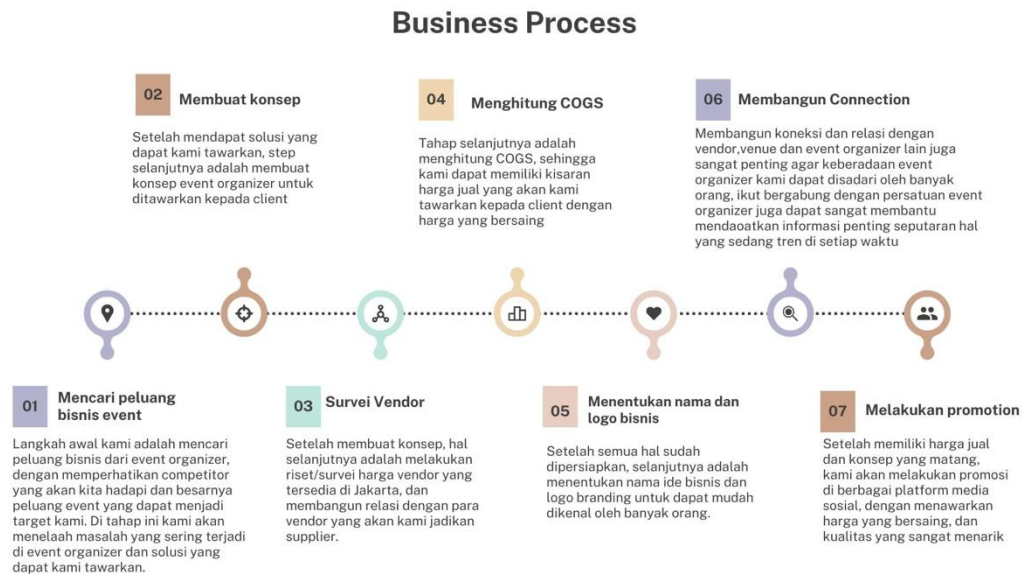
Business Process

02 Membuat konsep

Setelah mendapat solusi yang dapat kami tawarkan, step selanjutnya adalah membuat konsep event organizer untuk ditawarkan kepada client

04 Menghitung COGS

Tahap selanjutnya adalah menghitung COGS, sehingga kami dapat memiliki kisaran harga jual yang akan kami tawarkan kepada client dengan harga yang bersaing

06 Membangun Connection

Membangun koneksi dan relasi dengan vendor,venue dan event organizer lain juga sangat penting agar keberadaan event organizer kami dapat disadari oleh banyak orang, ikut bergabung dengan persatuan event organizer juga dapat sangat membantu mendaoatkan informasi penting seputaran hal yang sedang tren di setiap waktu

01 Mencari peluang bisnis event

Langkah awal kami adalah mencari peluang bisnis dari event organizer, dengan memperhatikan competitor yang akan kita hadapi dan besarnya peluang event yang dapat menjadi target kami. Di tahap ini kami akan menelaah masalah yang sering terjadi di event organizer dan solusi yang dapat kami tawarkan.

03 Survei Vendor

Setelah membuat konsep, hal selanjutnya adalah melakukan riset/survei harga vendor yang tersedia di Jakarta, dan membangun relasi dengan para vendor yang akan kami jadikan supplier.

05 Menentukan nama dan logo bisnis

Setelah semua hal sudah dipersiapkan, selanjutnya adalah menentukan nama ide bisnis dan logo branding untuk dapat mudah dikenal oleh banyak orang.

07 Melakukan promotion

Setelah memiliki harga jual dan konsep yang matang, kami akan melakukan promosi di berbagai platform media sosial, dengan menawarkan harga yang bersaing, dan kualitas yang sangat menarik